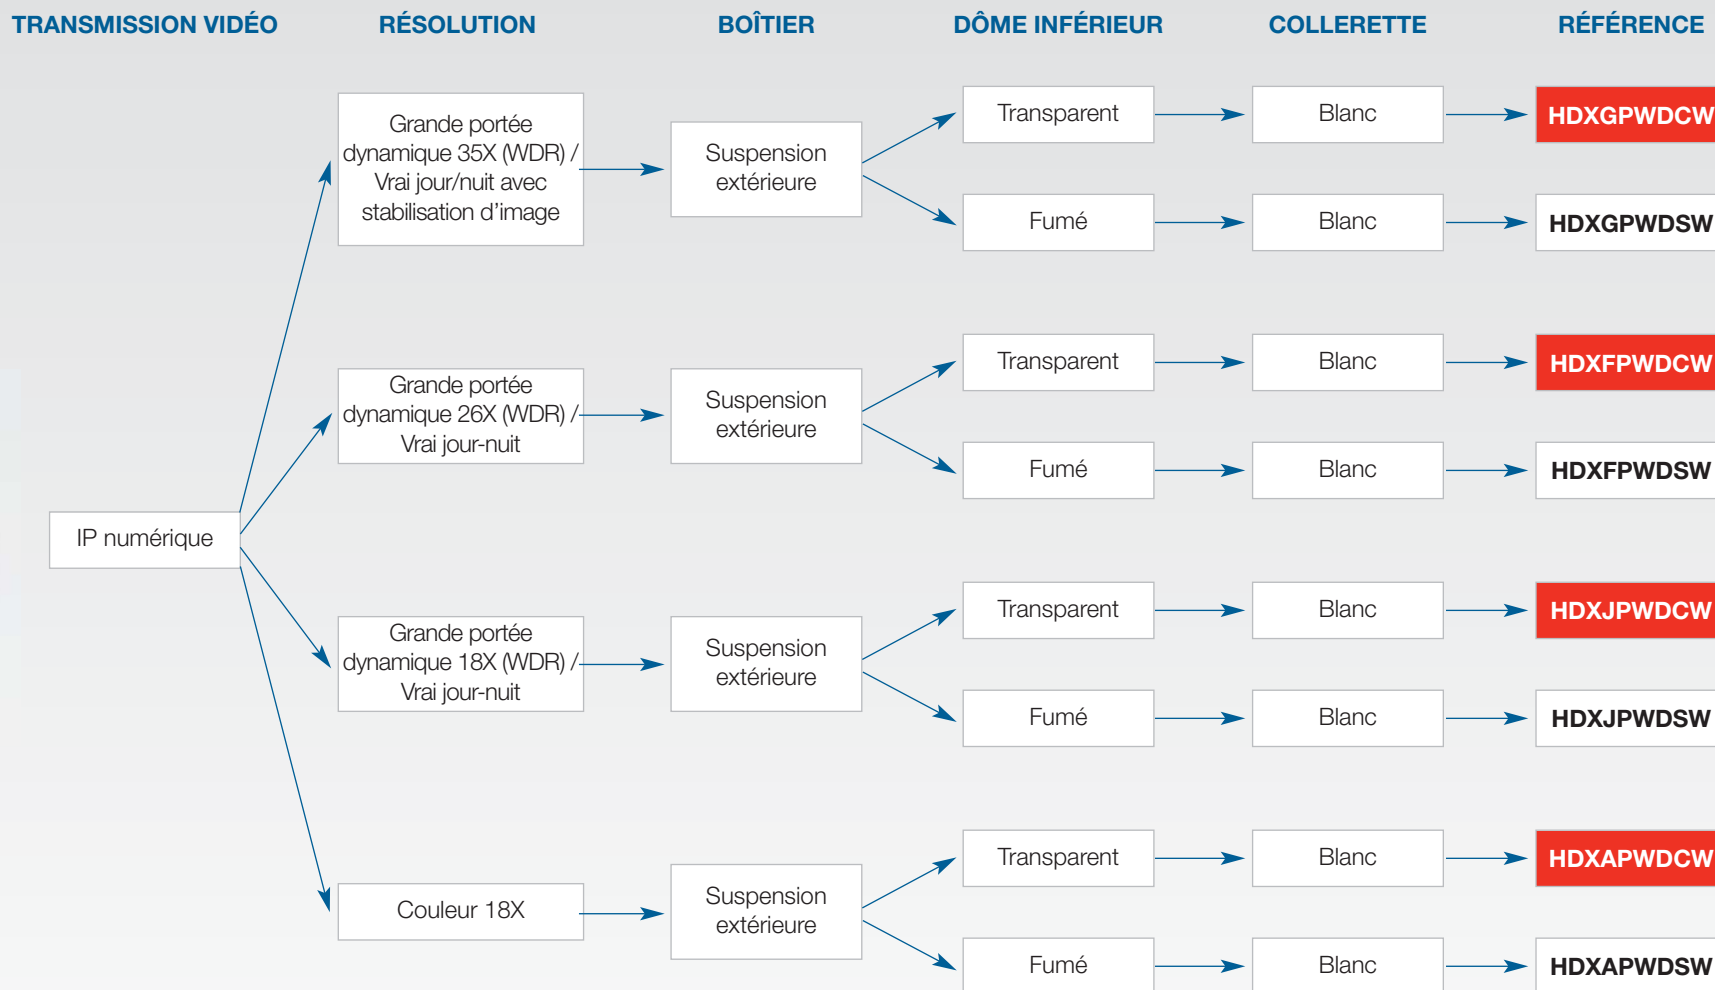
TRANSMISSION VIDÉO RÉSOLUTION BOÎTIER DÔME INFÉRIEUR COLLERETTE RÉFÉRENCE

IP numérique

Grande portée dynamique 35X (WDR) / Vrai jour/nuit avec stabilisation d'image

Suspension extérieure

Transparent Blanc HDXGPWDCW

Fumé Blanc HDXGPWDSW

Grande portée dynamique 26X (WDR) / Vrai jour-nuit

Suspension extérieure

Transparent Blanc HDXFPWDCW

Fumé Blanc HDXFPWDSW

Grande portée dynamique 18X (WDR) / Vrai jour-nuit

Suspension extérieure

Transparent Blanc HDXJPWDCW

Fumé Blanc HDXJPWDSW

Couleur 18X

Suspension extérieure

Transparent Blanc HDXAPWDCW

Fumé Blanc HDXAPWDSW